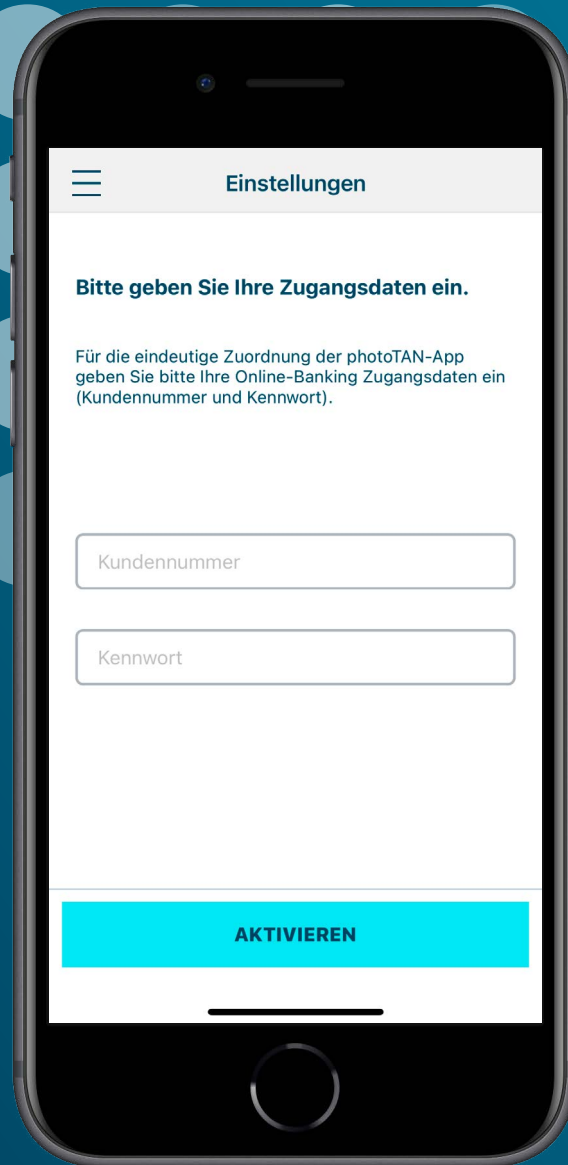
Einstellungen

Bitte geben Sie Ihre Zugangsdaten ein.

Für die eindeutige Zuordnung der photoTAN-App geben Sie bitte Ihre Online-Banking Zugangsdaten ein (Kundennummer und Kennwort).

Kundennummer

Kennwort

AKTIVIEREN